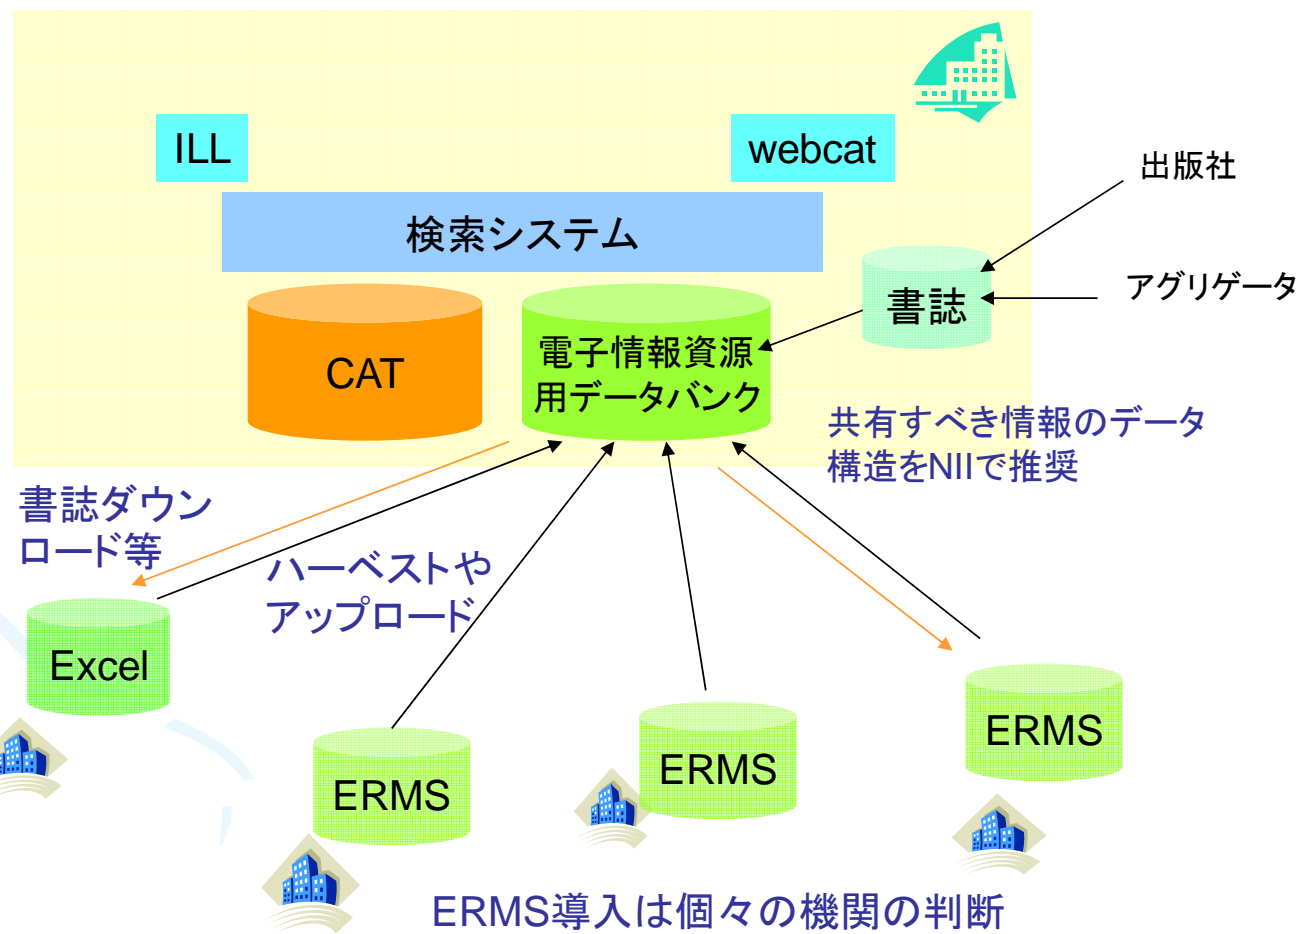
ILL

webcat

出版社

検索システム

アグリゲータ

書誌

CAT

電子情報資源用データバンク

共有すべき情報のデータ構造をNIIで推奨

書誌ダウンロード等

ハーベストやアップロード

Excel

ERMS

ERMS

ERMS

ERMS導入は個々の機関の判断